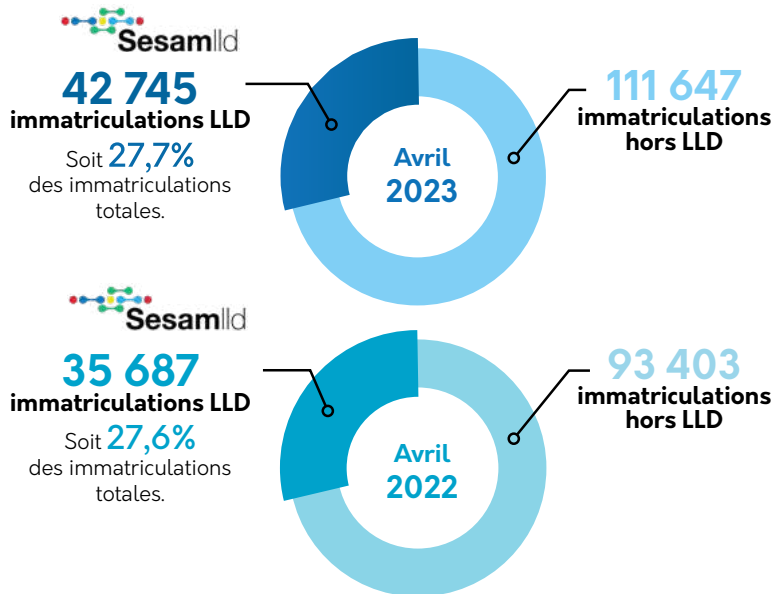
Sesamlld

42 745
immatriculations LLD
Soit 27,7%
des immatriculations totales.

Avril
2023

111 647
immatriculations
hors LLD

Sesamlld

35 687
immatriculations LLD
Soit 27,6%
des immatriculations totales.

Avril
2022

93 403
immatriculations
hors LLD